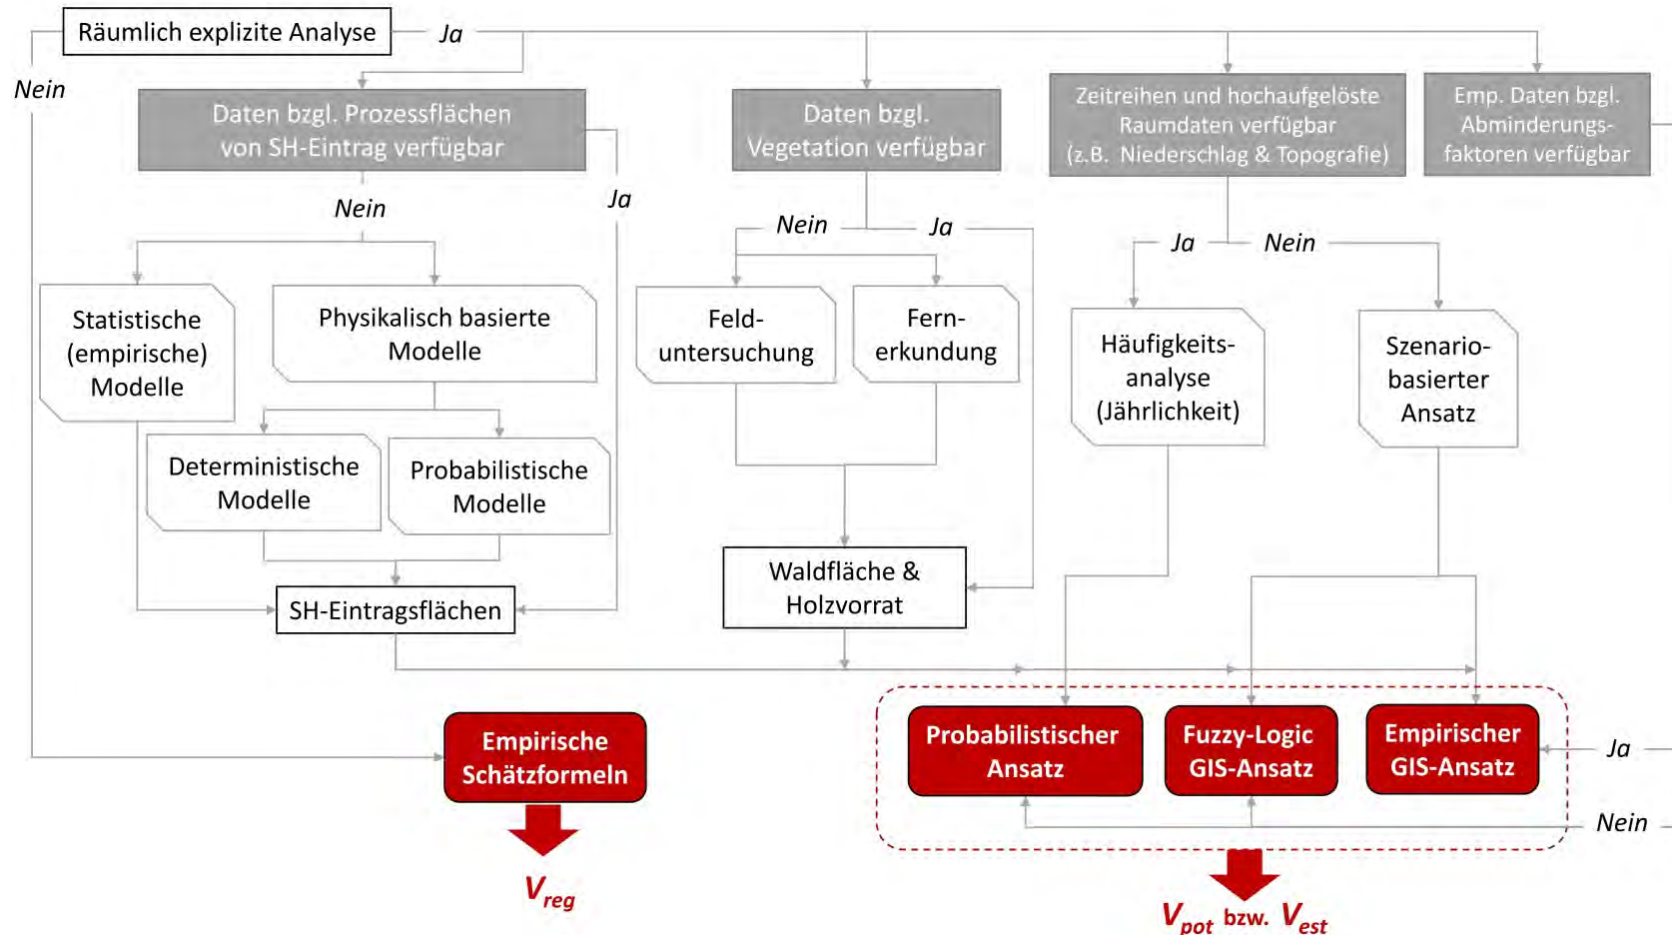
Räumlich explizite Analyse

Ja

Nein

Daten bzgl. Prozessflächen von SH-Eintrag verfügbar

Daten bzgl. Vegetation verfügbar

Zeitreihen und hochaufgelöste Raumdaten verfügbar (z.B. Niederschlag & Topografie)

Emp. Daten bzgl. Abminderungsfaktoren verfügbar

Nein

Ja

Nein

Ja

Ja

Nein

Statistische (empirische) Modelle

Physikalisch basierte Modelle

Feld-untersuchung

Fern-erkundung

Häufigkeits-analyse (Jährlichkeit)

Szenario-basierter Ansatz

Deterministische Modelle

Probabilistische Modelle

Waldfläche & Holzvorrat

SH-Eintragsflächen

Empirische Schätzformeln

Probabilistischer Ansatz

Fuzzy-Logic GIS-Ansatz

Empirischer GIS-Ansatz

Ja

Nein

$V_{reg}$

$V_{pot}$ bzw. $V_{est}$